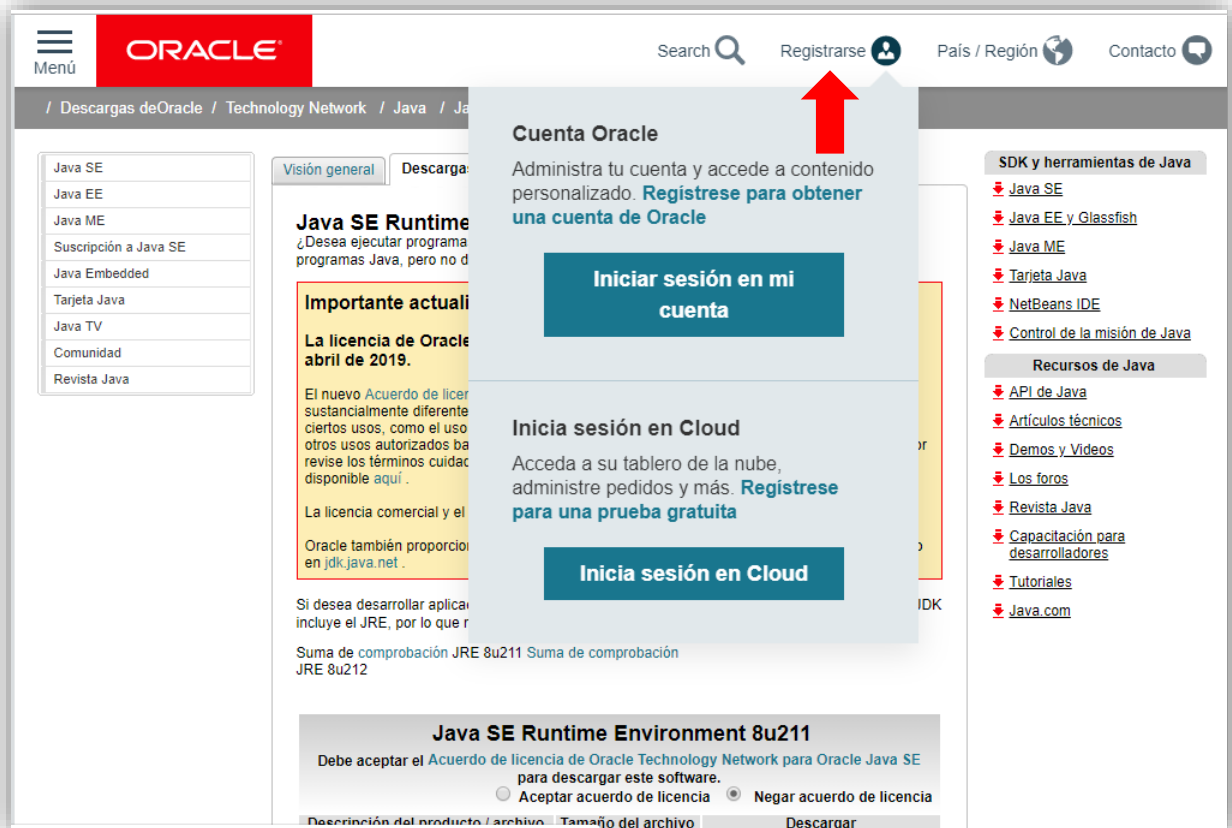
Menú

ORACLE

Search Registrarse País / Región Contacto

/ Descargas deOracle / Technology Network / Java / Ja

Java SE
Java EE
Java ME
Suscripción a Java SE
Java Embedded
Tarjeta Java
Java TV
Comunidad
Revista Java

Visión general | Descargas

Java SE Runtime
¿Desea ejecutar programa
programas Java, pero no d

Importante actuali

La licencia de Oracle
abril de 2019.

El nuevo Acuerdo de licer
sustancialmente diferente
ciertos usos, como el uso
otros usos autorizados ba
revise los términos cuidad
disponible aquí .

La licencia comercial y el

Oracle también proporcior
en jdk.java.net .

Si desea desarrollar aplica
incluye el JRE, por lo que r

Suma de comprobación JRE 8u211 Suma de comprobación JRE 8u212

Cuenta Oracle

Administra tu cuenta y accede a contenido personalizado. Regístrese para obtener una cuenta de Oracle

Iniciar sesión en mi cuenta

Inicia sesión en Cloud

Acceda a su tablero de la nube, administre pedidos y más. Regístrese para una prueba gratuita

Inicia sesión en Cloud

Java SE Runtime Environment 8u211

Debe aceptar el Acuerdo de licencia de Oracle Technology Network para Oracle Java SE para descargar este software.

Aceptar acuerdo de licencia   Negar acuerdo de licencia

Descripción del producto / archivo | Tamaño del archivo | Descargar

SDK y herramientas de Java
Java SE
Java EE y Glassfish
Java ME
Tarjeta Java
NetBeans IDE
Control de la misión de Java

Recursos de Java
API de Java
Artículos técnicos
Demos y Videos
Los foros
Revista Java
Capacitación para desarrolladores
Tutoriales
Java.com